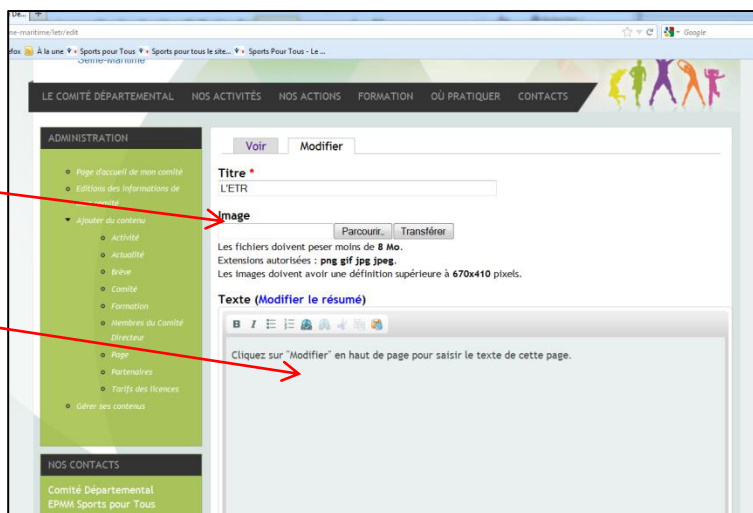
De... +

ne-maritime/letr/edit

Google

efox À la une Sports pour Tous Sports pour tous le site... Sports Pour Tous - Le ...

Seine-Maritime

LE COMITÉ DÉPARTEMENTAL NOS ACTIVITÉS NOS ACTIONS FORMATION OÙ PRATIQUER CONTACTS

ADMINISTRATION

- Page d'accueil de mon comité
- Editions des informations de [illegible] comité
- Ajouter du contenu
  - Activité
  - Actualité
  - Brève
  - Comité
  - Formation
  - Membres du Comité Directeur
  - Page
  - Partenaires
  - Tarifs des licences
- Gérer ses contenus

NOS CONTACTS

Comité Départemental EPMM Sports pour Tous

Voir Modifier

Titre *

L'ETR

Image

Parcourir. Transférer

Les fichiers doivent peser moins de 8 Mo.
Extensions autorisées : png gif jpg jpeg.
Les images doivent avoir une définition supérieure à 670x410 pixels.

Texte (Modifier le résumé)

B I

Cliquez sur "Modifier" en haut de page pour saisir le texte de cette page.